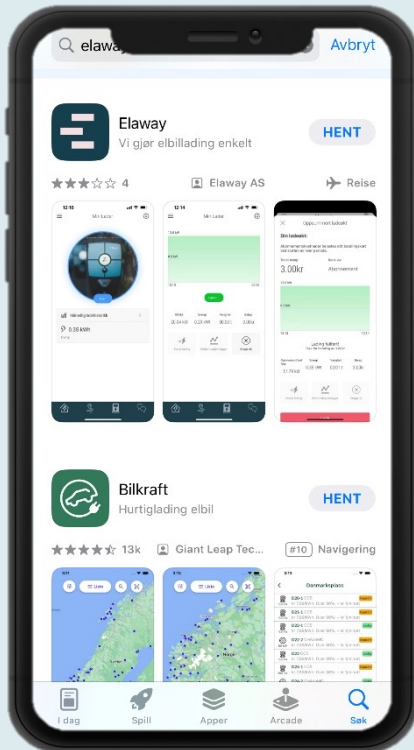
elaway

Avbryt

Elaway

Vi gjør elbillading enkelt

HENT

4

Elaway AS

Reise

Min lader

3.00kr

Bilkraft

Hurtiglading elbil

HENT

13k

Giant Leap Tec...

#10

Navigering

I dag

Spill

Apper

Arcade

Søk